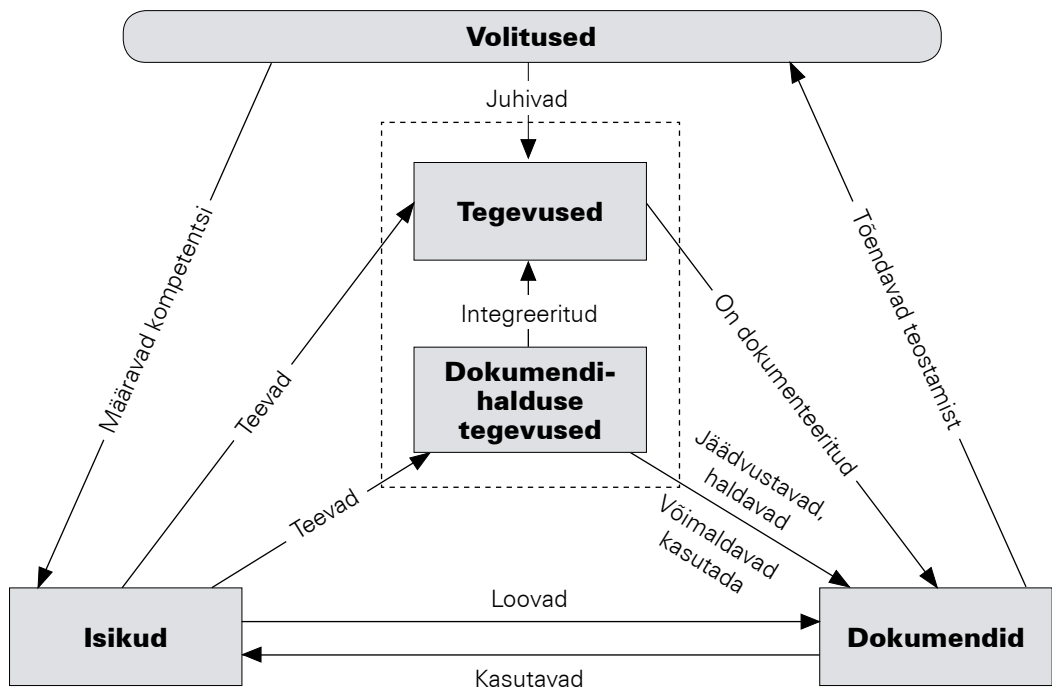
Volitused

Juhivad

Tegevused

Integreeritud

Dokumendihalduse tegevused

Määravad kompetentsi

Teevad

Teevad

On dokumenteeritud

Tõendavad teostamist

Jäädvustavad, haldavad

Võimaldavad kasutada

Isikud

Loovad

Kasutavad

Dokumendid